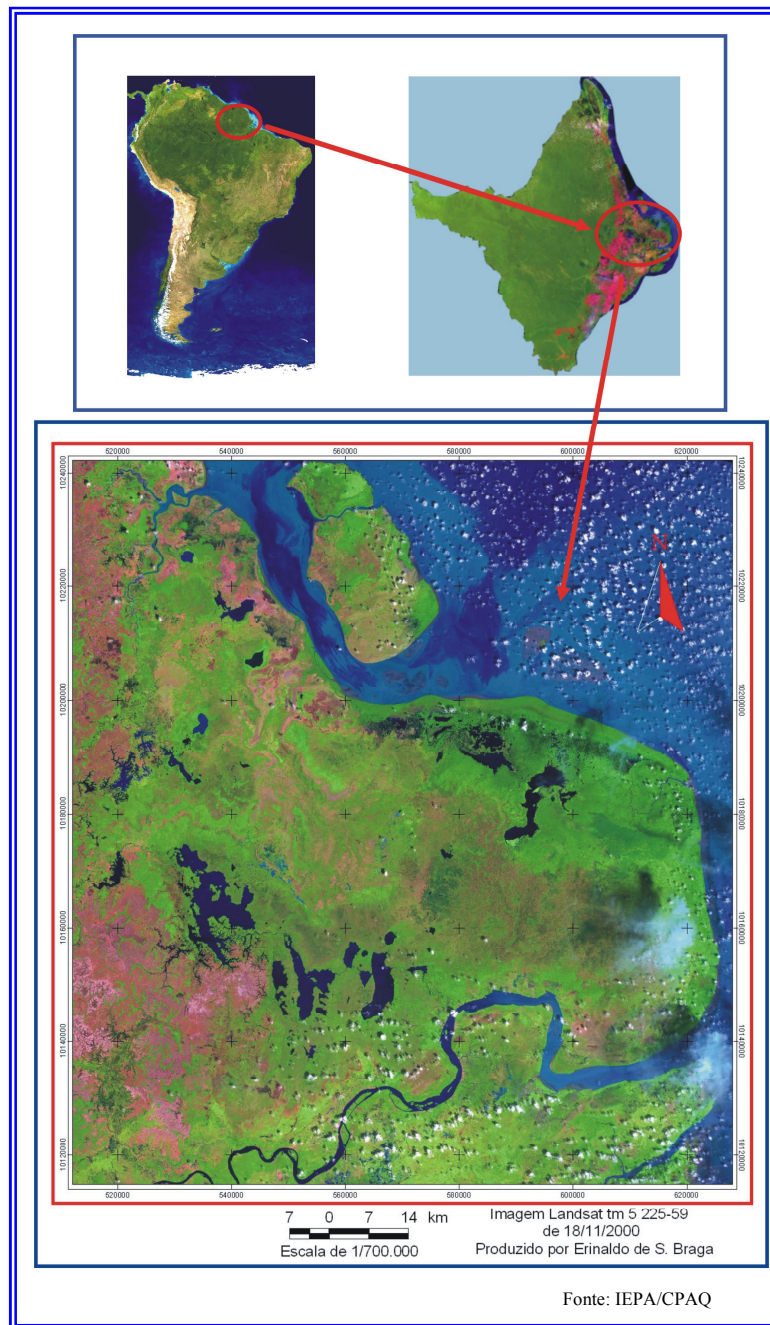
520000 540000 560000 580000 600000 620000

10240000
10220000
10200000
10180000
10160000
10140000
10120000

N

520000 540000 560000 580000 600000 620000

10240000
10220000
10200000
10180000
10160000
10140000
10120000

7 0 7 14 km
Escala de 1/700.000

Imagem Landsat tm 5 225-59
de 18/11/2000
Produzido por Erinaldo de S. Braga

Fonte: IEPA/CPAQ